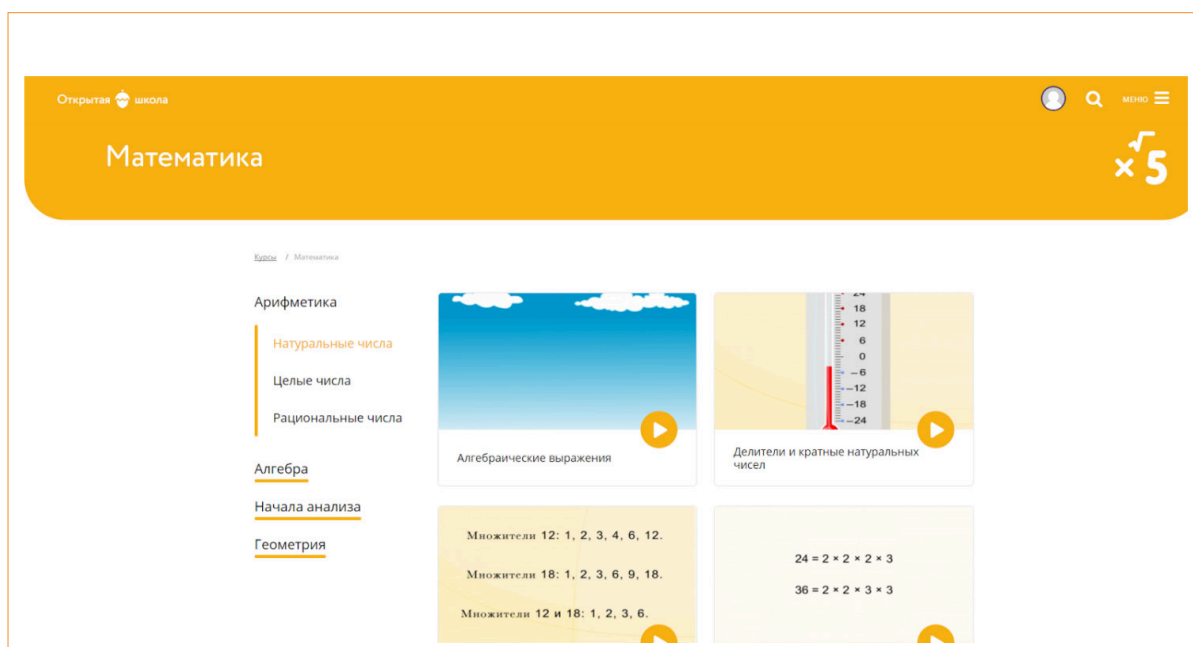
Открытая школа

МЕНЮ

Математика

$\times\sqrt{5}$

Курсы / Математика

Арифметика

Натуральные числа

Целые числа

Рациональные числа

Алгебра

Начала анализа

Геометрия

Алгебраические выражения

24
18
12
6
0
−6
−12
−18
−24

Делители и кратные натуральных чисел

Множители 12: 1, 2, 3, 4, 6, 12.

Множители 18: 1, 2, 3, 6, 9, 18.

Множители 12 и 18: 1, 2, 3, 6.

$24 = 2 \times 2 \times 2 \times 3$

$36 = 2 \times 2 \times 3 \times 3$